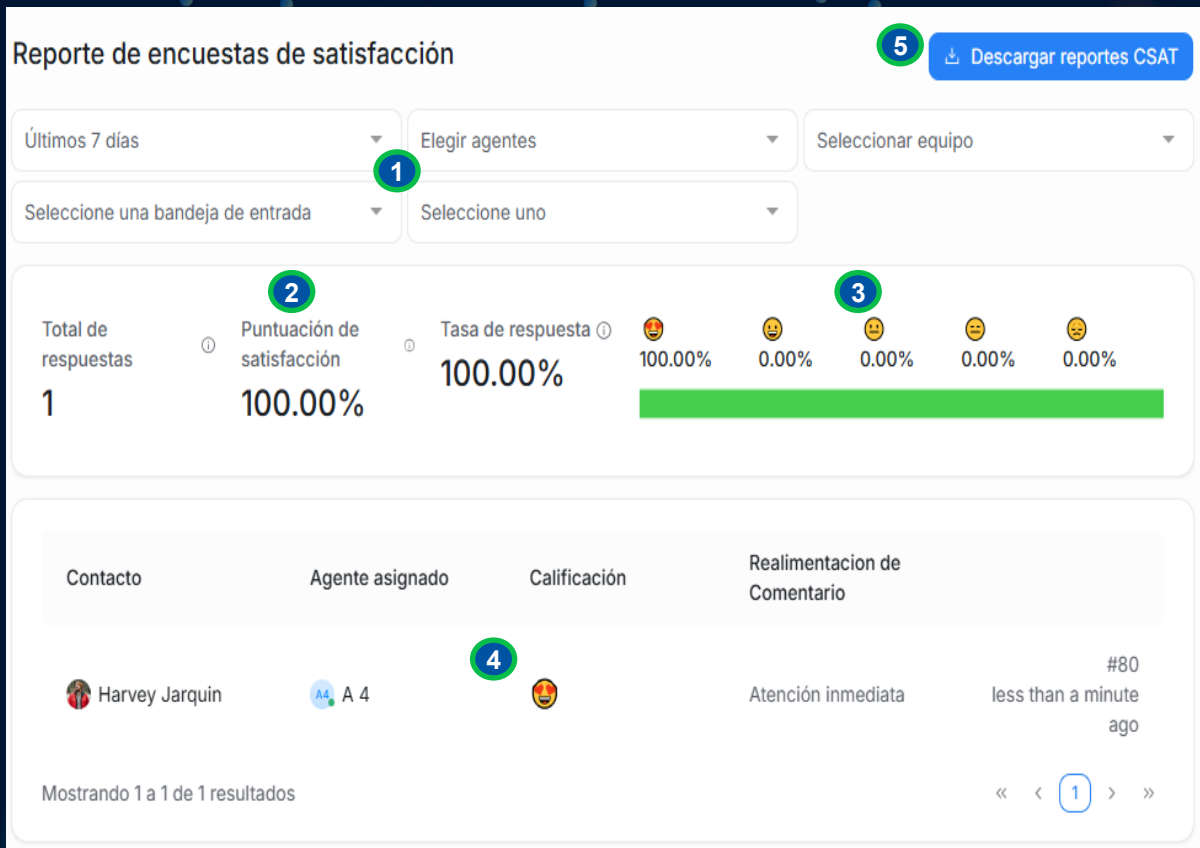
Reporte de encuestas de satisfacción

5

Descargar reportes CSAT

Últimos 7 días

Elegir agentes

Seleccionar equipo

1

Seleccione una bandeja de entrada

Seleccione uno

2

3

Total de respuestas

1

Puntuación de satisfacción

100.00%

Tasa de respuesta

100.00%

🤩 100.00%

😀 0.00%

😐 0.00%

😑 0.00%

😞 0.00%

| Contacto | Agente asignado | Calificación | Realimentacion de Comentario | |
|---|---|---|---|---|
| Harvey Jarquin | A4 A 4 | 🤩 | Atención inmediata | #80 less than a minute ago |

4

Mostrando 1 a 1 de 1 resultados

« ‹ 1 › »